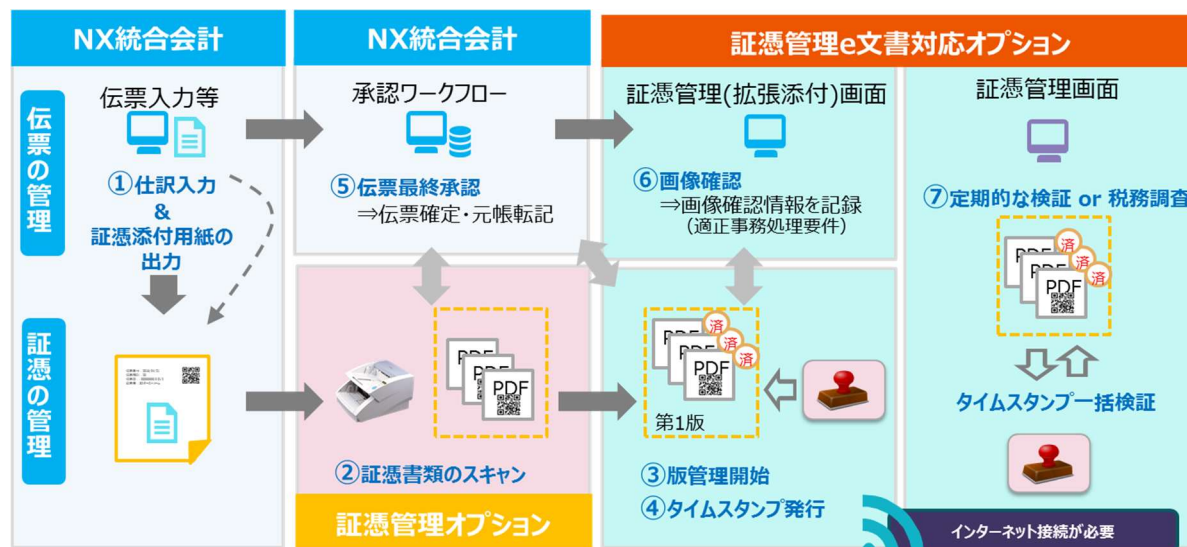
NX統合会計

伝票の管理

伝票入力等

①仕訳入力
&
証憑添付用紙の出力

証憑の管理

NX統合会計

承認ワークフロー

⑤伝票最終承認
⇒伝票確定・元帳転記

PDF
PDF
PDF

②証憑書類のスキャン

証憑管理オプション

証憑管理e文書対応オプション

証憑管理(拡張添付)画面

⑥画像確認
⇒画像確認情報を記録
(適正事務処理要件)

PDF 済
PDF 済
PDF 済

第1版

③版管理開始
④タイムスタンプ発行

証憑管理画面

⑦定期的な検証 or 税務調査

PDF 済
PDF 済
PDF 済

タイムスタンプ一括検証

インターネット接続が必要